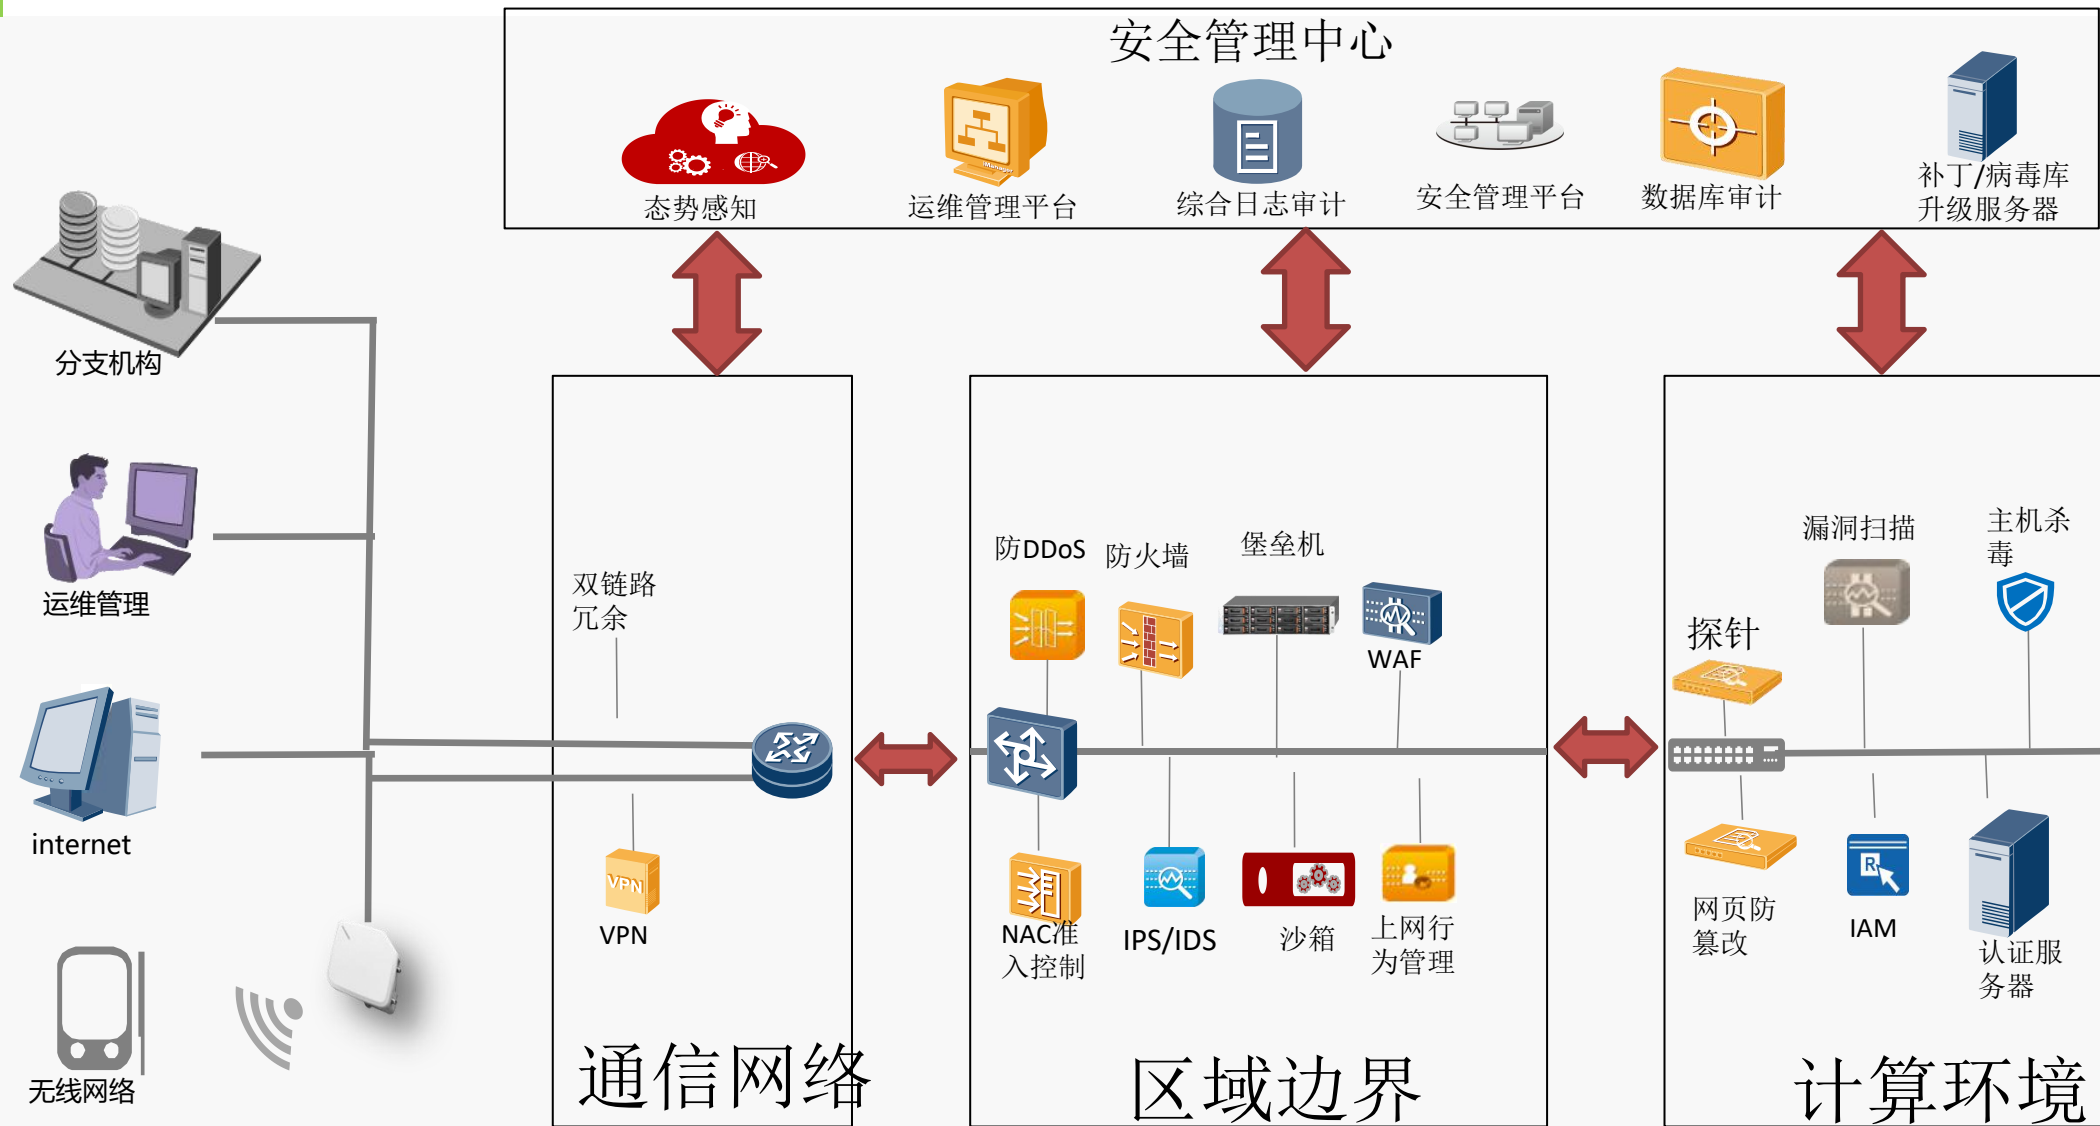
安全管理中心

态势感知

运维管理平台

综合日志审计

安全管理平台

数据库审计

补丁/病毒库升级服务器

分支机构

运维管理

internet

无线网络

双链路冗余

VPN

通信网络

防DDoS

防火墙

堡垒机

WAF

NAC准入控制

IPS/IDS

沙箱

上网行为管理

区域边界

探针

漏洞扫描

主机杀毒

网页防篡改

IAM

认证服务器

计算环境